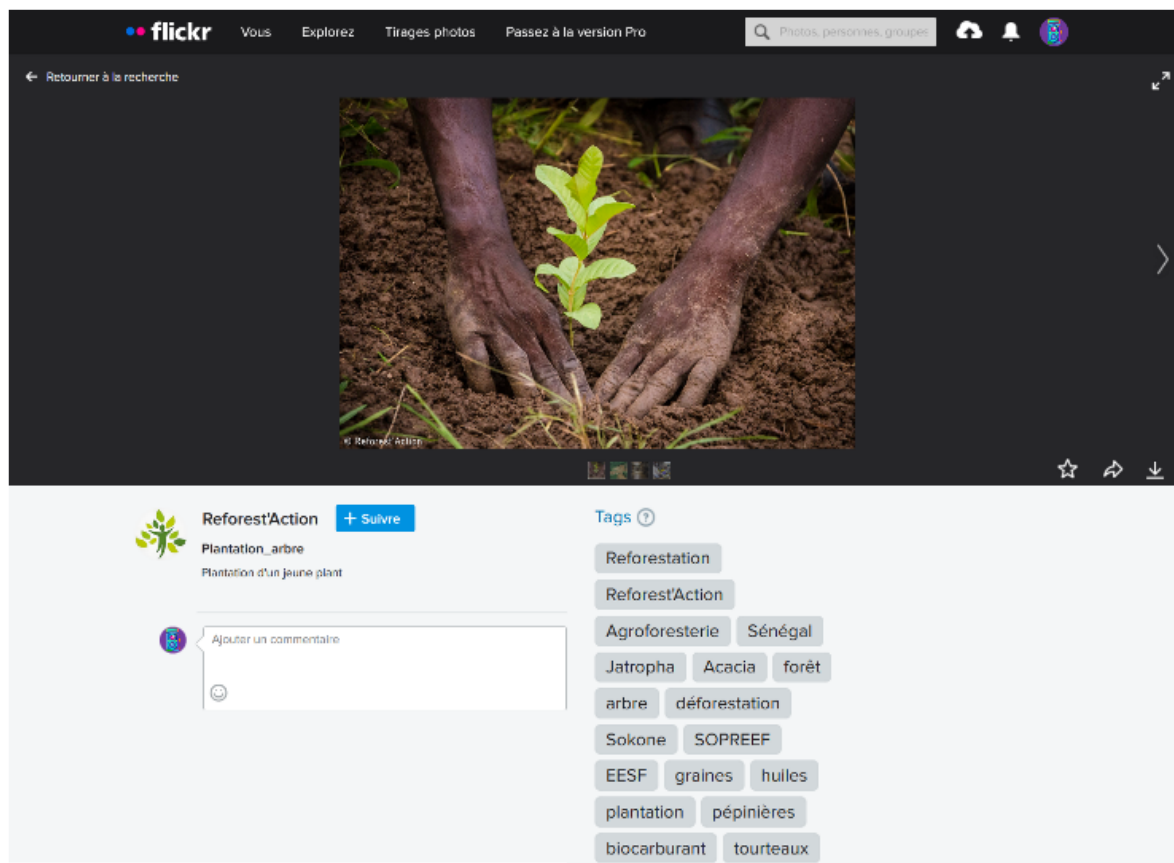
flickr Vous Explorez Tirages photos Passez à la version Pro

Photos, personnes, groupes

← Retourner à la recherche

© Reforest'Action

Reforest'Action + Suivre

Plantation_arbre

Plantation d'un jeune plant

Ajouter un commentaire

Tags

Reforestation
Reforest'Action
Agroforesterie Sénégal
Jatropha Acacia forêt
arbre déforestation
Sokone SOPREEF
EESF graines huiles
plantation pépinières
biocarburant tourteaux